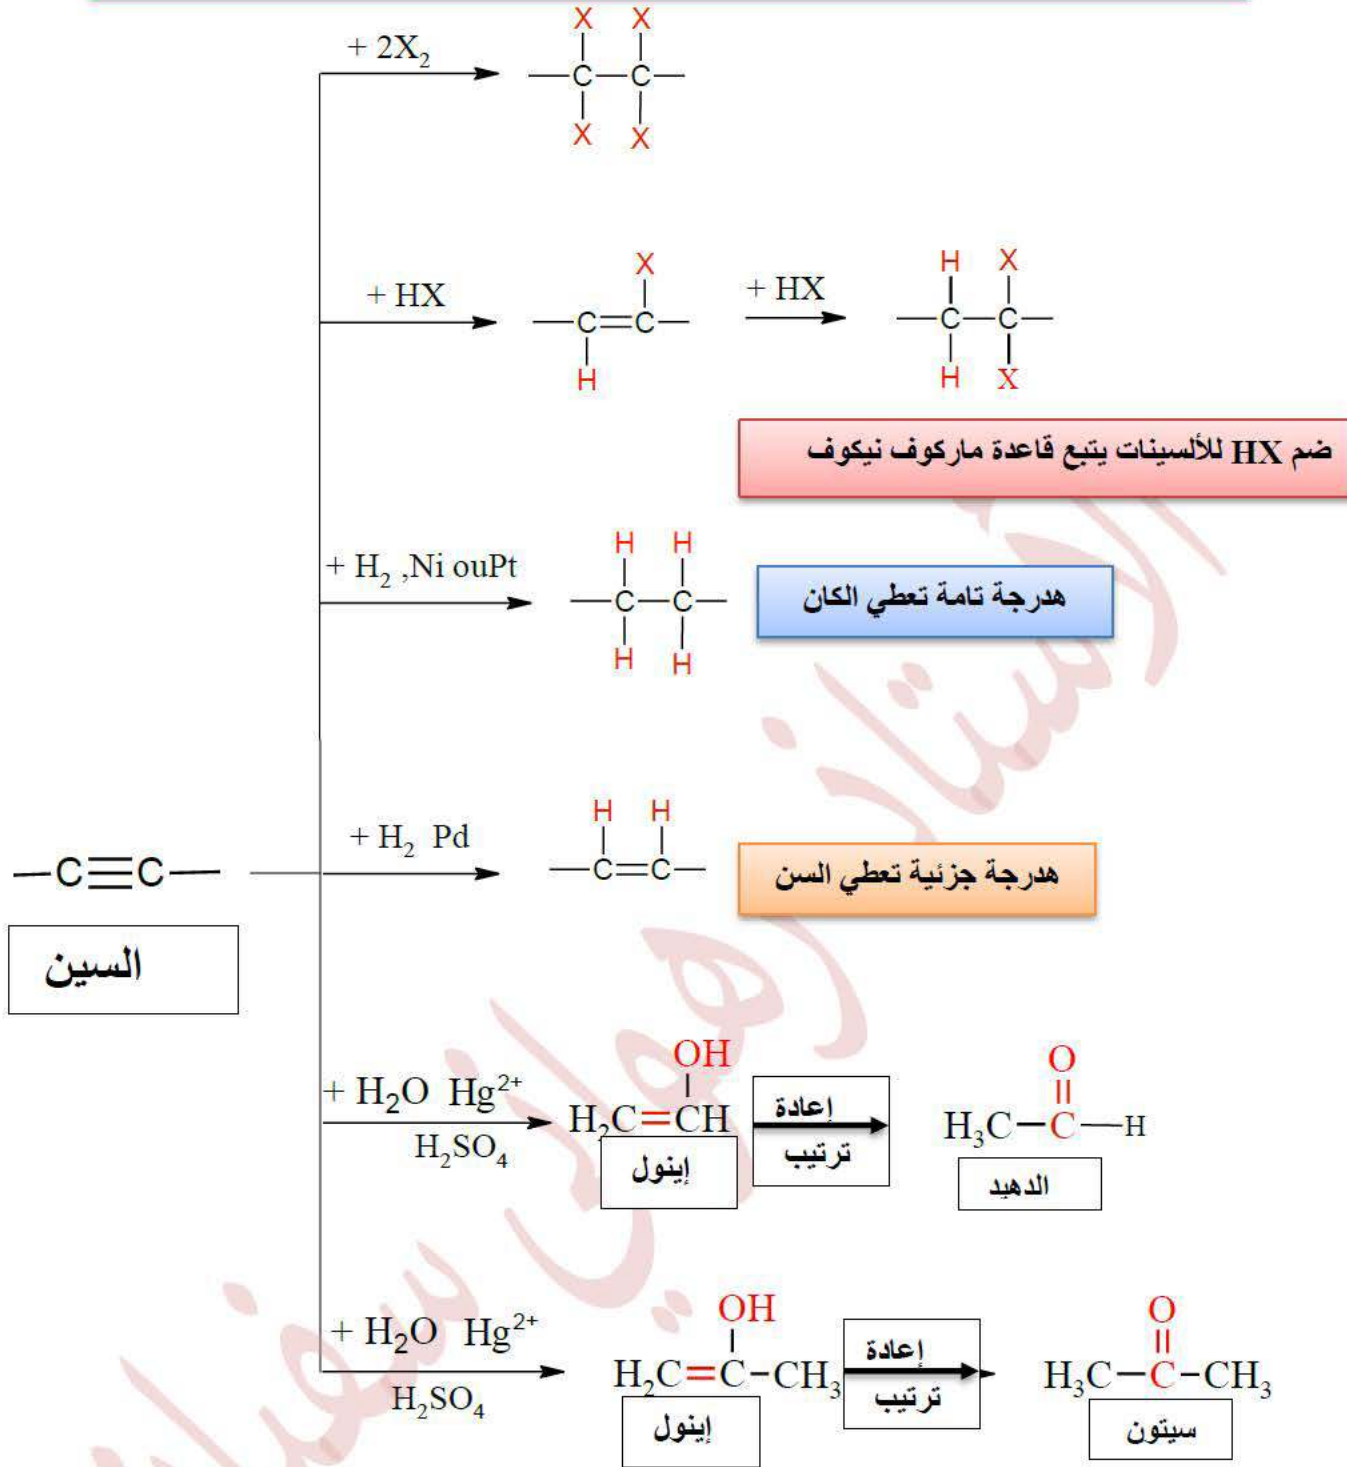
+ $2X_2$

X X
—C—C—
X X

+ HX

X
—C=C—
H

+ HX

H X
—C—C—
H X

ضم HX للألسينات يتبع قاعدة ماركوف نيكوف

+ $H_2$ ,Ni ouPt

H H
—C—C—
H H

هدرجة تامة تعطي الكان

+ $H_2$ Pd

H H
—C=C—

هدرجة جزئية تعطي السن

—C≡C—

السين

+ $H_2O$ $Hg^{2+}$
$H_2SO_4$

OH
$H_2C=CH$

إينول

إعادة
ترتيب

O
$H_3C-C-H$

الدهيد

+ $H_2O$ $Hg^{2+}$
$H_2SO_4$

OH
$H_2C=C-CH_3$

إينول

إعادة
ترتيب

O
$H_3C-C-CH_3$

سيتون